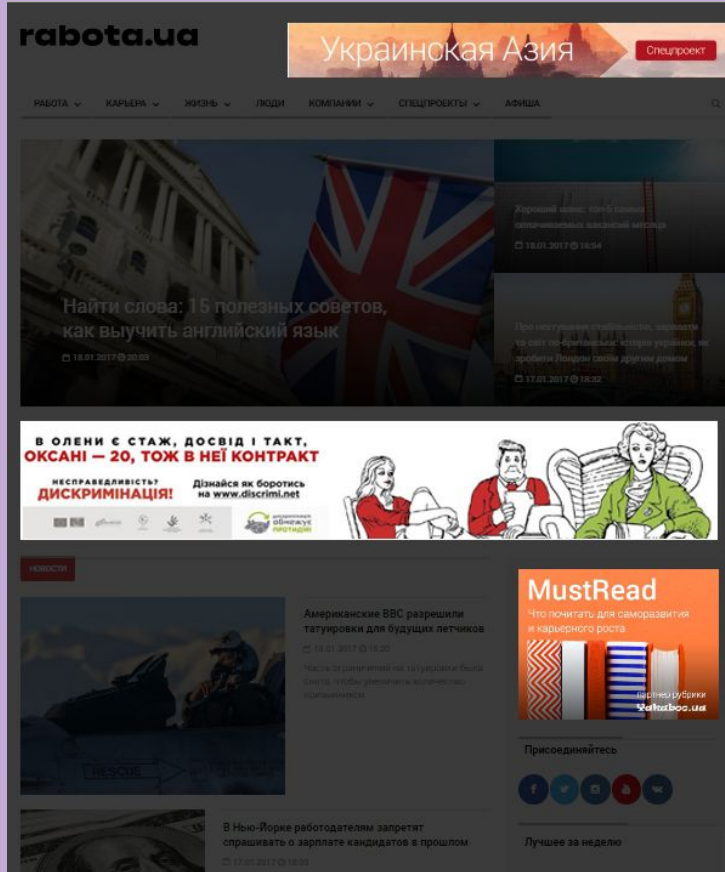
rabota.ua

Украинская Азия Спецпроект

РАБОТА КАРЬЕРА ЖИЗНЬ ЛЮДИ КОМПАНИИ СПЕЦПРОЕКТЫ АФИША

Хороший шанс: топ-5 самых оплачиваемых вакансий месяца

18.01.2017 16:54

Найти слова: 15 полезных советов, как выучить английский язык

18.01.2017 20:03

Про нестабильную стабильность: зарплаты та світ по-британськи: історія українки, як зробити Лондон своїм другим домом

17.01.2017 18:32

В ОЛЕНИ Є СТАЖ, ДОСВІД І ТАКТ, ОКСАНІ — 20, ТОЖ В НЕЇ КОНТРАКТ

НЕСПРАВЕДЛИВІСТЬ? ДИСКРИМІНАЦІЯ!

Дізнайся як боротись на www.discrimi.net

НОВОСТИ

Американские ВВС разрешили татуировки для будущих летчиков

18.01.2017 15:20

Часть ограничений на татуировки было снято, чтобы увеличить количество призывников

В Нью-Йорке работодателям запретят спрашивать о зарплате кандидатов в прошлом

17.01.2017 18:58

MustRead

Что почитать для саморазвития и карьерного роста

Партнер рубрики Yakaboo.ua

Присоединяйтесь

Лучшее за неделю